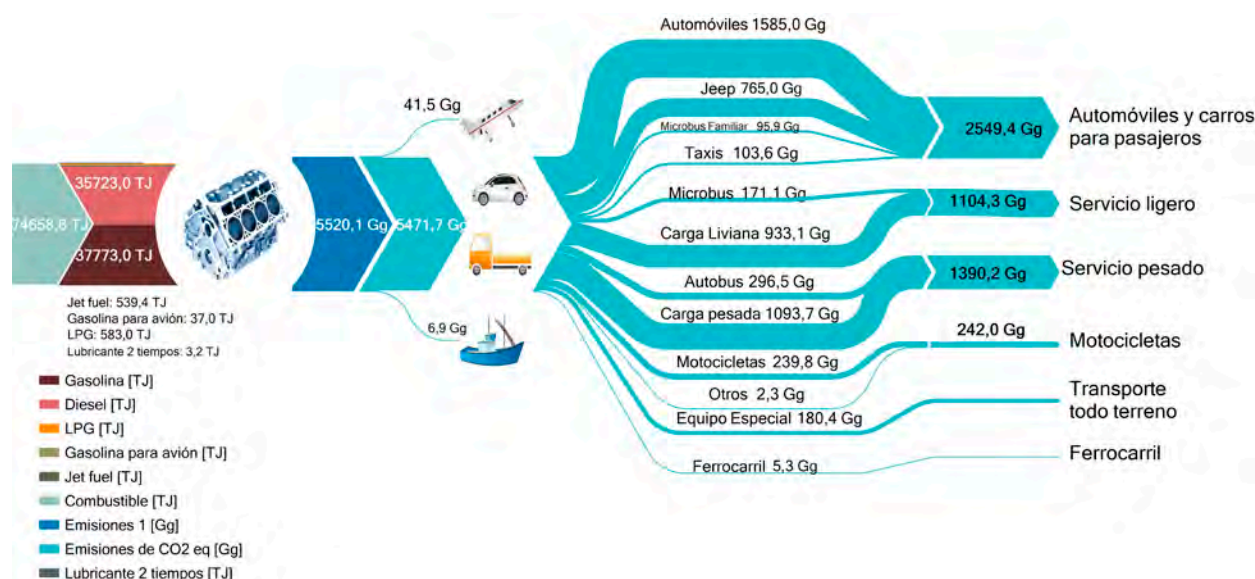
74658,8 TJ

35723,0 TJ

37773,0 TJ

Jet fuel: 539,4 TJ
Gasolina para avión: 37,0 TJ
LPG: 583,0 TJ
Lubricante 2 tiempos: 3,2 TJ

5520,1 Gg

5471,7 Gg

41,5 Gg

6,9 Gg

Automóviles 1585,0 Gg

Jeep 765,0 Gg

Microbus Familiar 95,9 Gg

Taxis 103,6 Gg

Microbus 171,1 Gg

Carga Liviana 933,1 Gg

Autobus 296,5 Gg

Carga pesada 1093,7 Gg

Motocicletas 239,8 Gg

Otros 2,3 Gg

Equipo Especial 180,4 Gg

Ferrocarril 5,3 Gg

2549,4 Gg

Automóviles y carros para pasajeros

1104,3 Gg

Servicio ligero

1390,2 Gg

Servicio pesado

242,0 Gg

Motocicletas

Transporte todo terreno

Ferrocarril

Gasolina [TJ]
Diesel [TJ]
LPG [TJ]
Gasolina para avión [TJ]
Jet fuel [TJ]
Combustible [TJ]
Emisiones 1 [Gg]
Emisiones de CO2 eq [Gg]
Lubricante 2 tiempos [TJ]